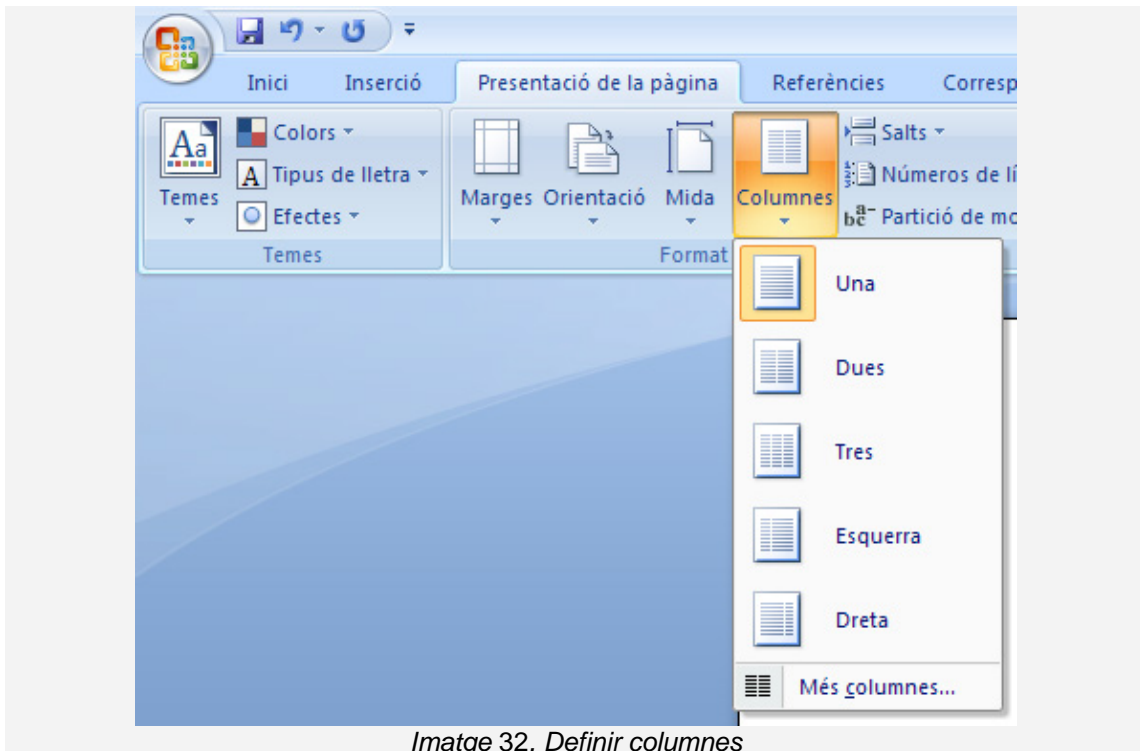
Inici Inserció Presentació de la pàgina Referències Corresp

Aa Temes
Colors
Tipus de lletra
Efectes
Temes

Marges Orientació Mida Columnes
Salts
Números de lí
Partició de mo
Format

Una
Dues
Tres
Esquerra
Dreta
Més columnes...

Imatge 32. Definir columnes